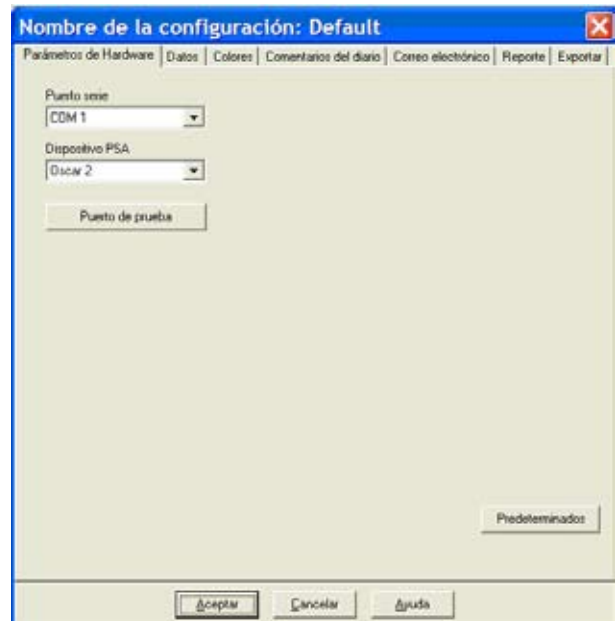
Nombre de la configuración: Default

Parámetros de Hardware | Datos | Colores | Comentarios del diario | Correo electrónico | Reporte | Exportar

Puerto serie
COM 1

Dispositivo PSA
Oscar 2

Puerto de prueba

Predeterminados

Aceptar
Cancelar
Ayuda